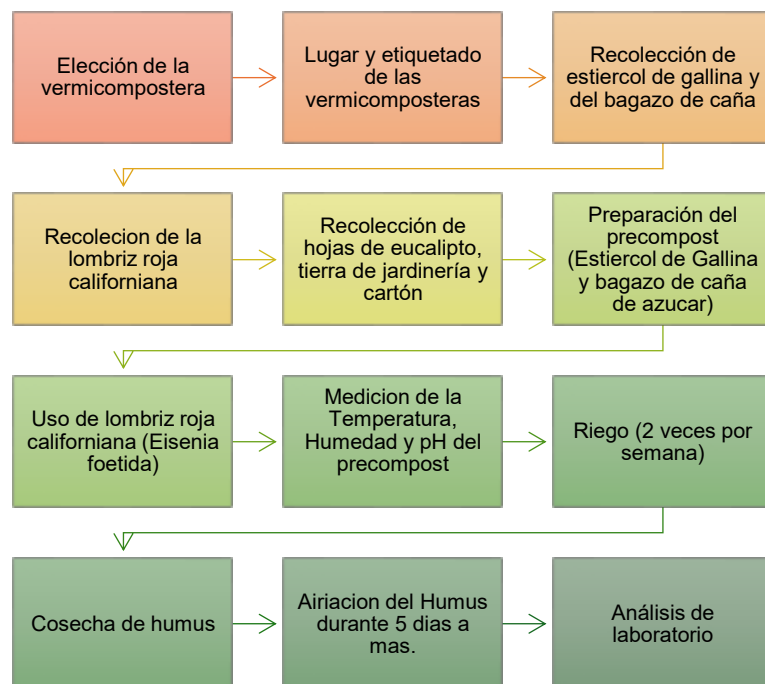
Elección de la vermicompostera

Lugar y etiquetado de las vermicomposteras

Recolección de estiercol de gallina y del bagazo de caña

Recolecion de la lombriz roja californiana

Recolección de hojas de eucalipto, tierra de jardinería y cartón

Preparación del precompost (Estiercol de Gallina y bagazo de caña de azucar)

Uso de lombriz roja californiana (Eisenia foetida)

Medicion de la Temperatura, Humedad y pH del precompost

Riego (2 veces por semana)

Cosecha de humus

Airiacion del Humus durante 5 dias a mas.

Análisis de laboratorio